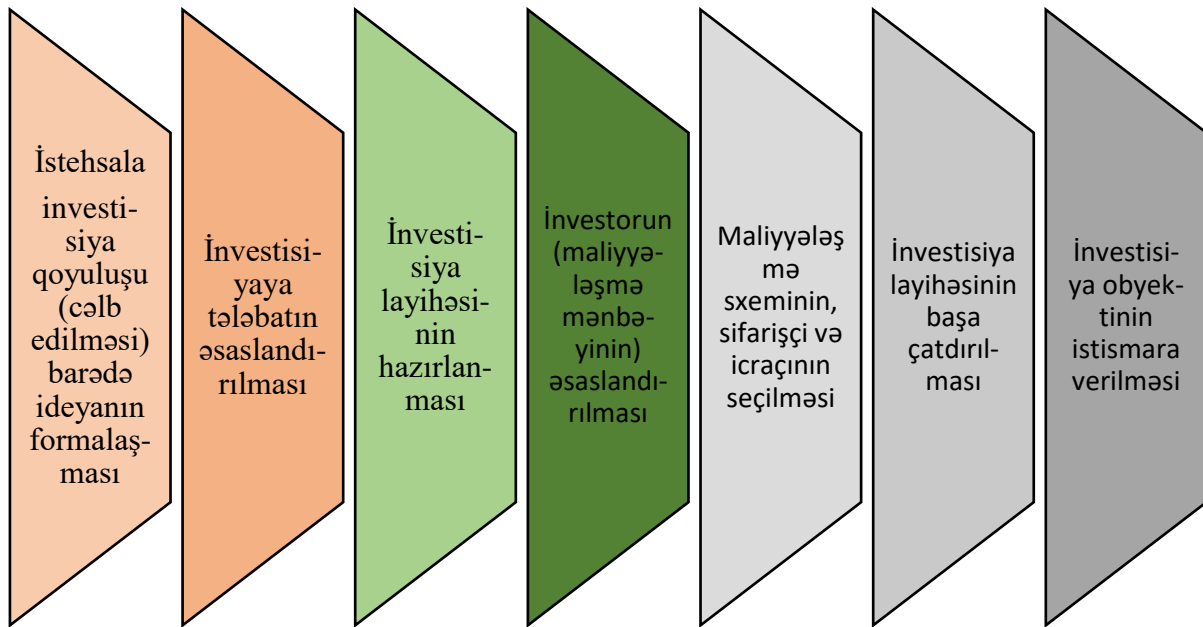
İstehsala investisiya qoyuluşu (cəlb edilməsi) barədə ideyanın formalaşması

İnvestisiyaya tələbatın əsaslandırılması

İnvestisiya layihəsinin hazırlanması

İnvestorun (maliyyələşmə mənbəyinin) əsaslandırılması

Maliyyələşmə sxeminin, sifarişçi və icraçının seçilməsi

İnvestisiya layihəsinin başa çatdırılması

İnvestisiya obyektinin istismara verilməsi